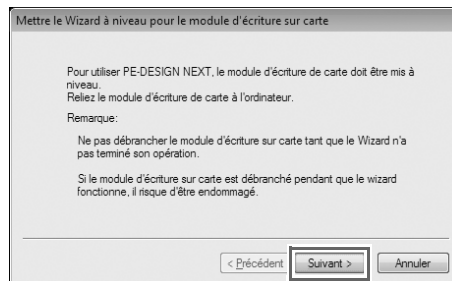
Mettre le Wizard à niveau pour le module d'écriture sur carte

Pour utiliser PE-DESIGN NEXT, le module d'écriture de carte doit être mis à niveau.
Reliez le module d'écriture de carte à l'ordinateur.

Remarque:

Ne pas débrancher le module d'écriture sur carte tant que le Wizard n'a pas terminé son opération.

Si le module d'écriture sur carte est débranché pendant que le wizard fonctionne, il risque d'être endommagé.

< Précédent Suivant > Annuler